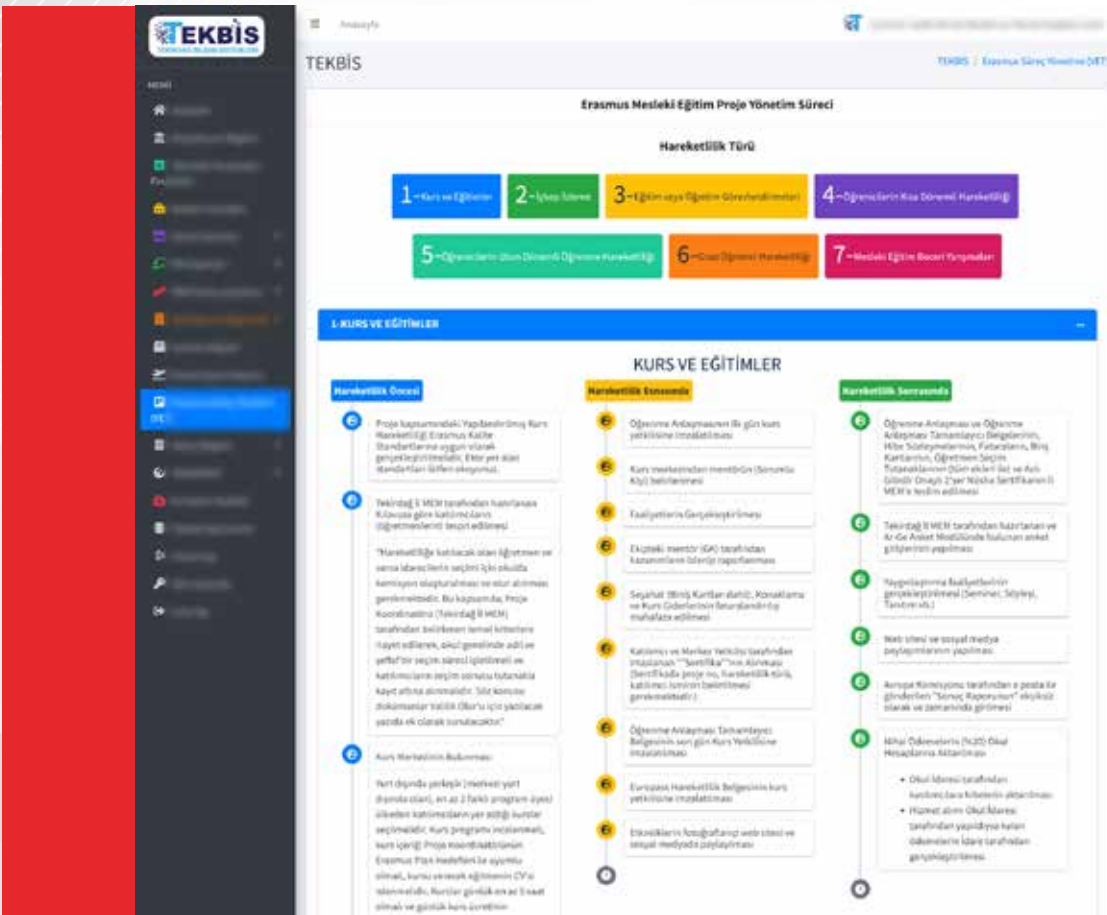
TEKBİS

MENÜ

Anasayfa

TEKBİS

TEKBİS / Erasmus Süreç Yönetimi (VET)

Erasmus Mesleki Eğitim Proje Yönetim Süreci

Hareketlilik Türü

1-Kurs ve Eğitimler

2-İşbaşı Gözlem

3-Eğitim veya Öğretim Görevlendirmeleri

4-Öğrencilerin Kısa Dönemli Hareketliliği

5-Öğrencilerin Uzun Dönemli Öğrenme Hareketliliği

6-Grup Öğrenci Hareketliliği

7-Mesleki Eğitim Beceri Yarışmaları

1-KURS VE EĞİTİMLER

KURS VE EĞİTİMLER

Hareketlilik Öncesi

Proje kapsamındaki Yapılandırılmış Kurs Hareketliliği Erasmus Kalite Standartlarına uygun olarak gerçekleştirilmelidir. Ekte yer alan standartları lütfen okuyunuz.

Tekirdağ İl MEM tarafından hazırlanan Kılavuza göre katılımcıların (öğretmenlerin) tespit edilmesi

"Hareketliliğe katılacak olan öğretmen ve varsa idarecilerin seçimi için okulda komisyon oluşturulması ve tutanak altına alınması gerekmektedir. Bu kapsamda, Proje Koordinatörü (Tekirdağ İl MEM) tarafından belirlenen temel kriterlere riayet edilerek, okul genelinde adil ve şeffaf bir seçim süreci işletilmeli ve katılımcıların seçim sonucu tutanakla kayıt altına alınmalıdır. Söz konusu dokümanlar Valilik Oluru için yazılacak yazıda ek olarak sunulacaktır."

Kurs Merkezinin Bulunması:

Yurt dışında yerleşik (merkezi yurt dışında olan), en az 2 farklı program ülkesi ülkeden katılımcıların yer aldığı kurslar seçilmelidir. Kurs programı incelenmeli, kurs içeriği Proje Koordinatörünün Erasmus Plan Hedefleri ile uyumlu olmalı, kursu verecek eğitmenin CV si istenmelidir. Kurslar günlük en az 5 saat olmalı ve günlük kurs ücretinin

Hareketlilik Esnasında

Öğrenme Anlaşmasının ilk gün kurs yetkilisine imzalatılması

Kurs merkezinden mentörün (Sorumlu Kişi) belirlenmesi

Faaliyetlerin Gerçekleştirilmesi

Ekipteki mentör (GK) tarafından kazanımların izlenip raporlanması

Seyahat (Biniş Kartları dahil), Konaklama ve Kurs Giderlerinin faturalarının/ilgili mahallere edilmesi

Katılımcı ve Merkez Yetkilisi tarafından imzalanan ""Sertifika""nın Alınması (Sertifikada proje no, hareketlilik türü, katılımcı isminin belirtilmesi gerekmektedir.)

Öğrenme Anlaşması Tamamlayıcı Belgesinin son gün Kurs Yetkilisine imzalatılması

Europass Hareketlilik Belgesinin kurs yetkilisine imzalatılması

Etkinliklerin fotoğraflanıp web sitesi ve sosyal medyada paylaşılması

Hareketlilik Sonrasında

Öğrenme Anlaşması ve Öğrenme Anlaşması Tamamlayıcı Belgelerinin, Hibe Sözleşmelerinin, Faturaların, Biniş Kartlarının, Öğretmen Seçim Tutanaklarının (tüm ekleri ile) ve Aslı Gibidir Onaylı 2'şer Nüsha Sertifikaların İl MEM'e teslim edilmesi

Tekirdağ İl MEM tarafından hazırlanan ve Ar-Ge Anket Modülünde bulunan anket girişlerinin yapılması

Yaygınlaştırma faaliyetlerinin gerçekleştirilmesi (Seminer, Söyleşi, Tanıtım vb.)

Web sitesi ve sosyal medya paylaşımlarının yapılması

Avrupa Komisyonu tarafından e posta ile gönderilen "Sonuç Raporunun" eksiksiz olarak ve zamanında girilmesi

Nihai Ödemelerin (%20) Okul Hesaplarına Aktarılması

• Okul İdaresi tarafından kurslara/ara kitlelerin aktarılması
• Hizmet alımı Okul İdaresi tarafından yapıldıysa kalan ödemelerin İdare tarafından gerçekleştirilmesi